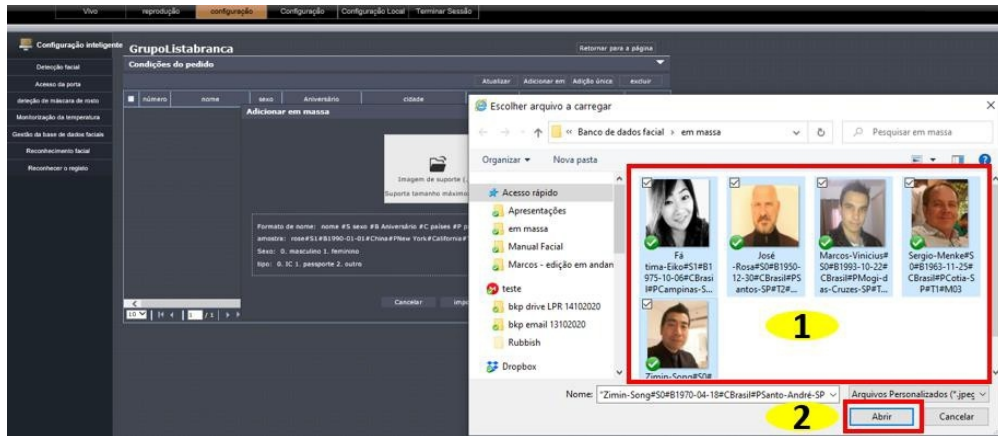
Vivo reprodução configuração Configuração Configuração Local Terminar Sessão

Configuração inteligente
Detecção facial
Acesso da porta
detecção de máscara de rosto
Monitorização da temperatura
Gestão da base de dados faciais
Reconhecimento facial
Reconhecer o registo

GrupoListabranca
Retornar para a página
Condições do pedido
Atualizar Adicionar em Adição única excluir
número nome sexo Aniversário cidade
Adicionar em massa
Imagem de suporte (
Suporte tamanho máximo
Formato de nome: nome #S sexo #B Aniversário #C países #P p
amostra: rose#S1#B1990-01-01#China#PNew York#California#
Sexo: 0. masculino 1. feminino
tipo: 0. IC 1. passporte 2. outro
Cancelar imp
10 | 1 /1

Escolher arquivo a carregar
« Banco de dados facial › em massa
Pesquisar em massa
Organizar ▾ Nova pasta
Acesso rápido
Apresentações
em massa
Manual Facial
Marcos - edição em andan
teste
bkp drive LPR 14102020
bkp email 13102020
Rubbish
Dropbox
Fátima-Eiko#S1#B1975-10-06#CBrasil#PCampinas-S...
José-Rosa#S0#B1950-12-30#CBrasil#PSantos-SP#T2#...
Marcos-Vinicius#S0#B1993-10-22#CBrasil#PMogi-das-Cruzes-SP#T...
Sergio-Menke#S0#B1963-11-25#CBrasil#PCotia-SP#T1#M03
Zimin-Song#S0#
1
Nome: "Zimin-Song#S0#B1970-04-18#CBrasil#PSanto-André-SP
Arquivos Personalizados (*.jpeg
2
Abrir
Cancelar